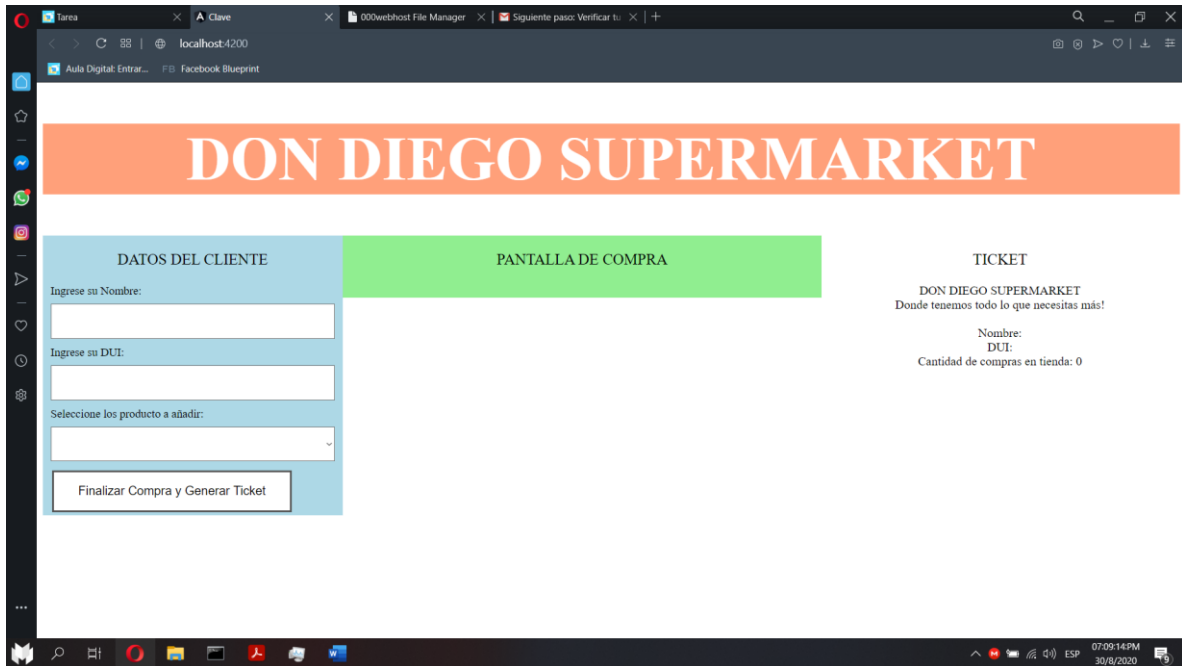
Tarea
Clave
000webhost File Manager
Siguiente paso: Verificar tu
localhost:4200
Aula Digital: Entrar...
FB Facebook Blueprint

DON DIEGO SUPERMARKET

DATOS DEL CLIENTE

Ingrese su Nombre:

Ingrese su DUI:

Seleccione los producto a añadir:

Finalizar Compra y Generar Ticket

PANTALLA DE COMPRA

TICKET

DON DIEGO SUPERMARKET
Donde tenemos todo lo que necesitas más!

Nombre:
DUI:
Cantidad de compras en tienda: 0

ESP 07:09:14 PM 30/8/2020